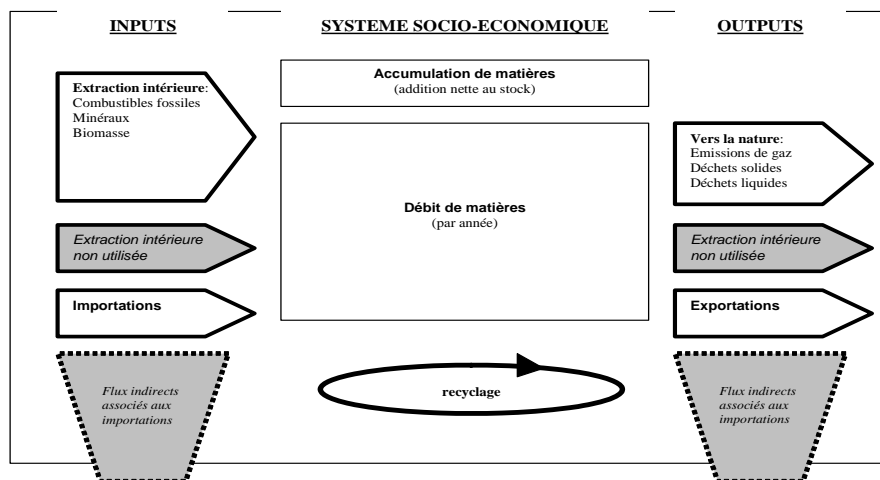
INPUTS

SYSTEME SOCIO-ECONOMIQUE

OUTPUTS

Extraction intérieure:
Combustibles fossiles
Minéraux
Biomasse

Accumulation de matières
(addition nette au stock)

Débit de matières
(par année)

Vers la nature:
Emissions de gaz
Déchets solides
Déchets liquides

Extraction intérieure non utilisée

Extraction intérieure non utilisée

Importations

Exportations

Flux indirects associés aux importations

recyclage

Flux indirects associés aux importations